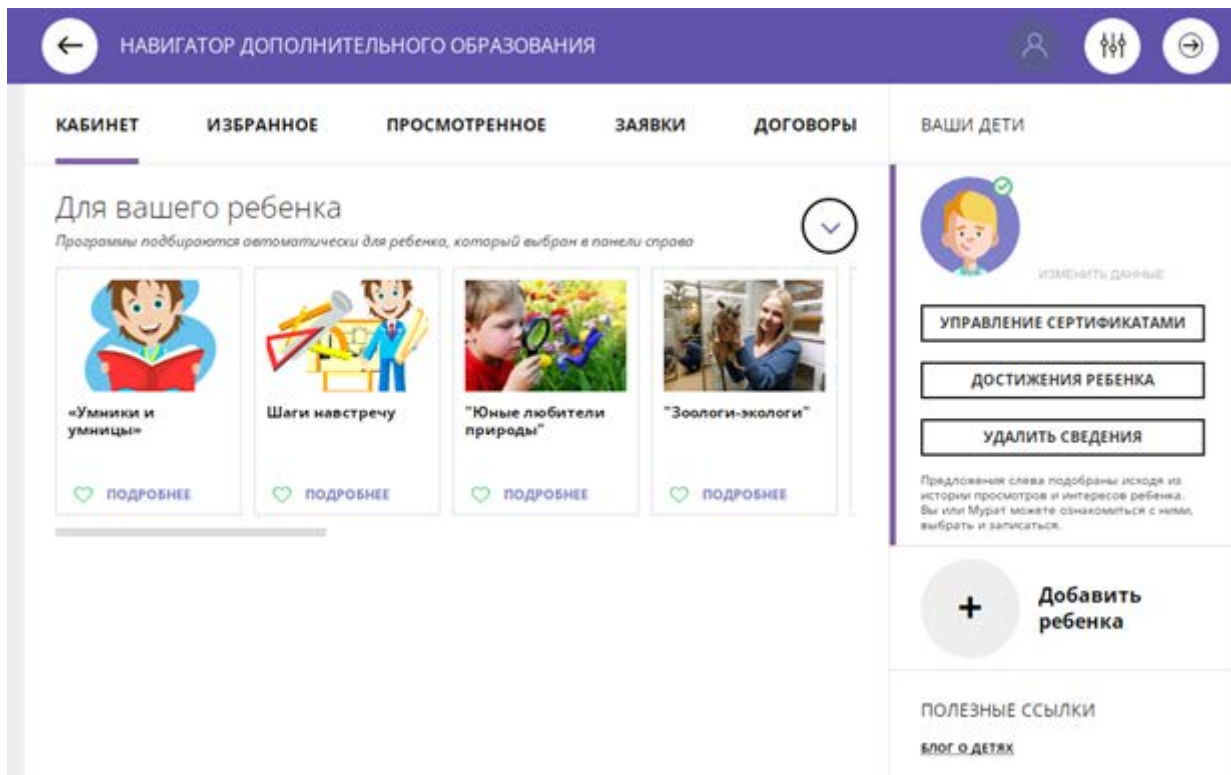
НАВИГАТОР ДОПОЛНИТЕЛЬНОГО ОБРАЗОВАНИЯ

КАБИНЕТ ИЗБРАННОЕ ПРОСМОТРЕННОЕ ЗАЯВКИ ДОГОВОРЫ

ВАШИ ДЕТИ

Для вашего ребенка

Программы подбираются автоматически для ребенка, который выбран в панели справа

«Умники и умницы»

ПОДРОБНЕЕ

Шаги навстречу

ПОДРОБНЕЕ

"Юные любители природы"

ПОДРОБНЕЕ

"Зоологи-экологи"

ПОДРОБНЕЕ

ИЗМЕНИТЬ ДАННЫЕ

УПРАВЛЕНИЕ СЕРТИФИКАТАМИ

ДОСТИЖЕНИЯ РЕБЕНКА

УДАЛИТЬ СВЕДЕНИЯ

Предложения слева подобраны исходя из истории просмотров и интересов ребенка. Вы или Мурат можете ознакомиться с ними, выбрать и записаться.

Добавить ребенка

ПОЛЕЗНЫЕ ССЫЛКИ

БЛОГ О ДЕТЯХ